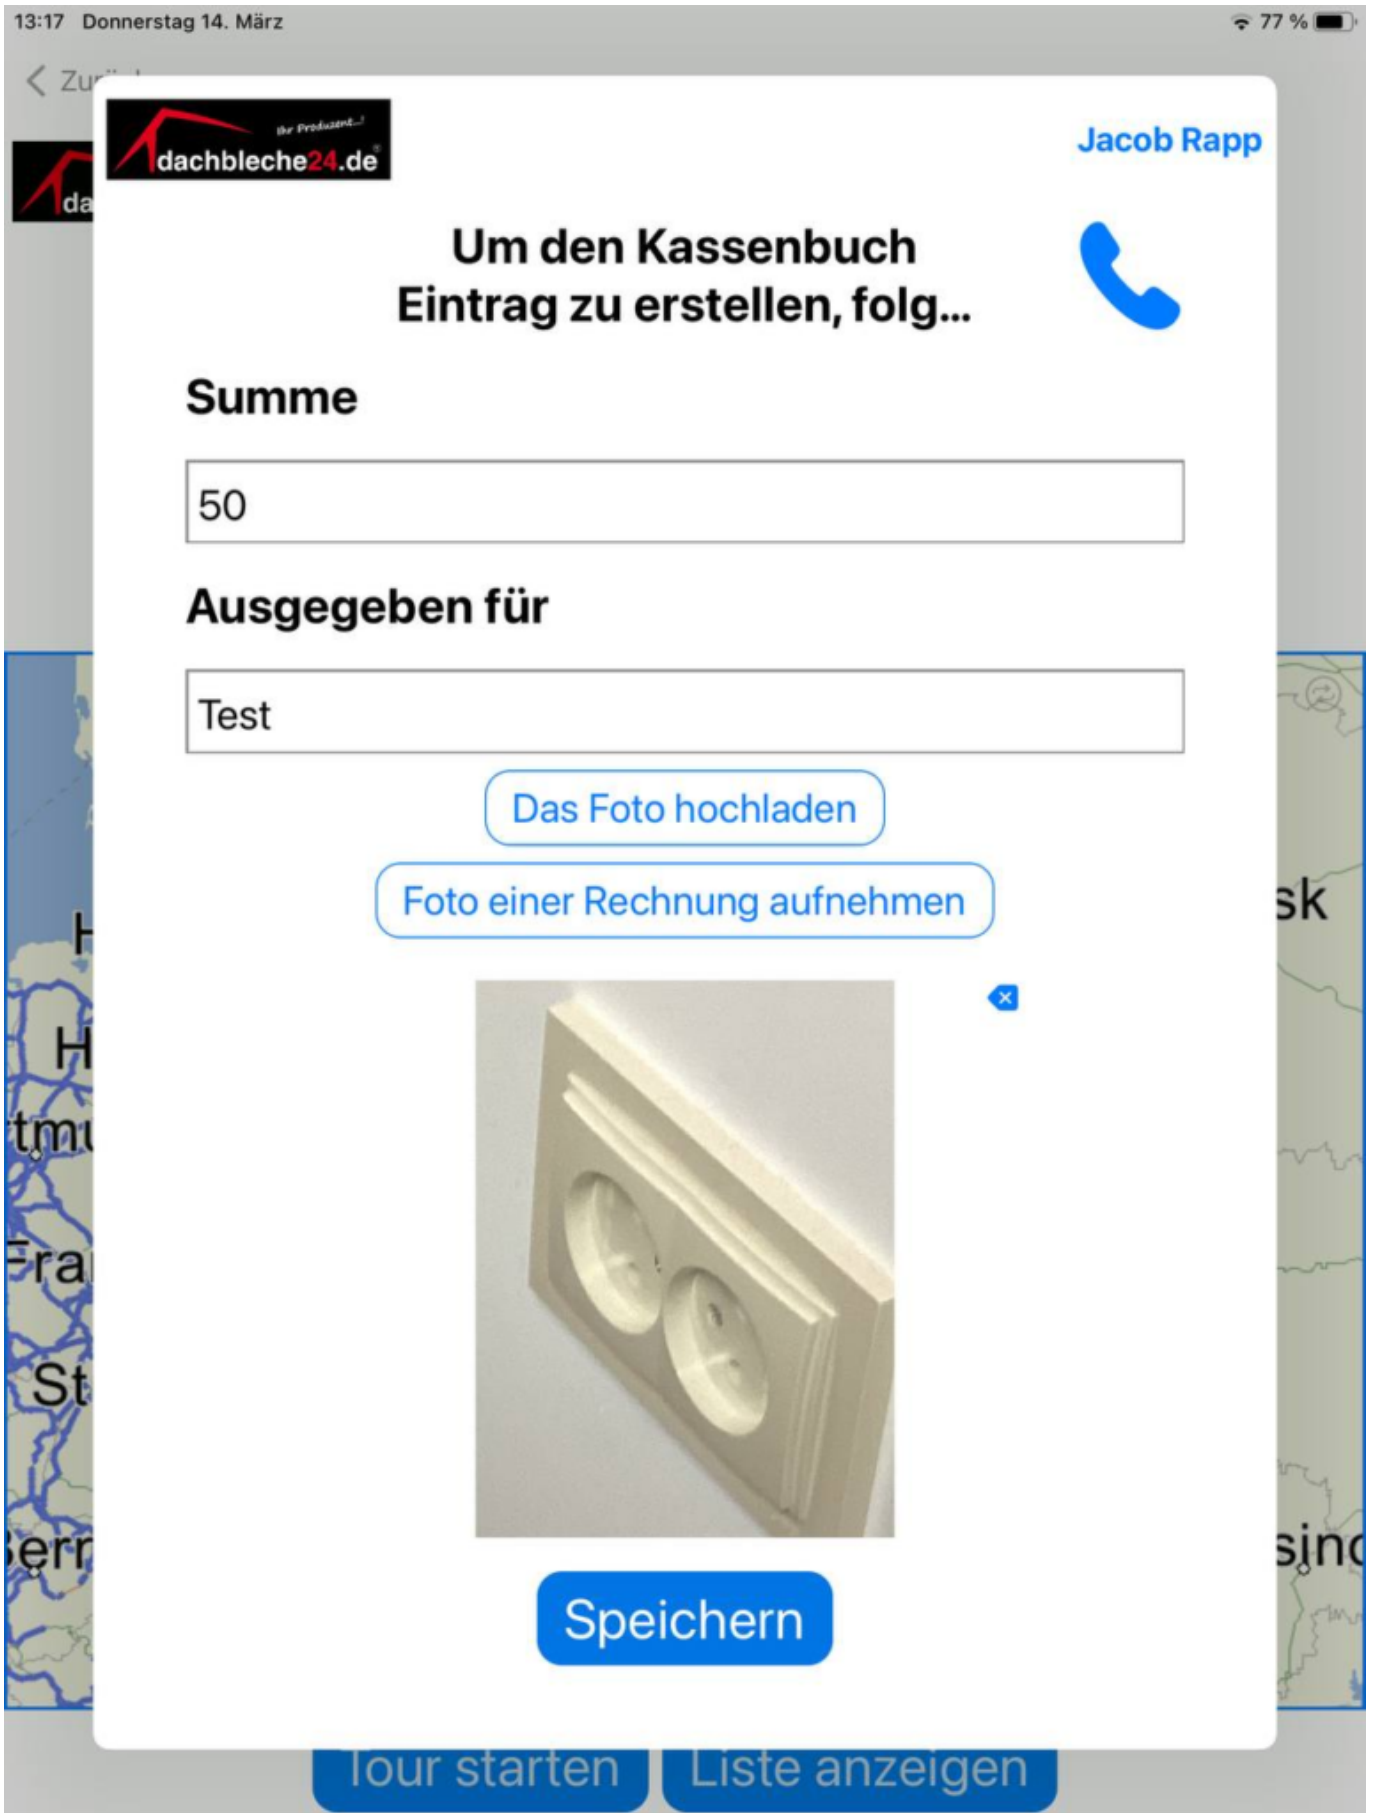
13:17 Donnerstag 14. März

77 %

Zu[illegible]

da

Ihr Produzent...!

dachbleche24.de

Jacob Rapp

Um den Kassenbuch Eintrag zu erstellen, folg...

Summe

50

Ausgegeben für

Test

Das Foto hochladen

Foto einer Rechnung aufnehmen

Speichern

H

H

tmu

Fra

St

err

sk

sinc

Tour starten

Liste anzeigen